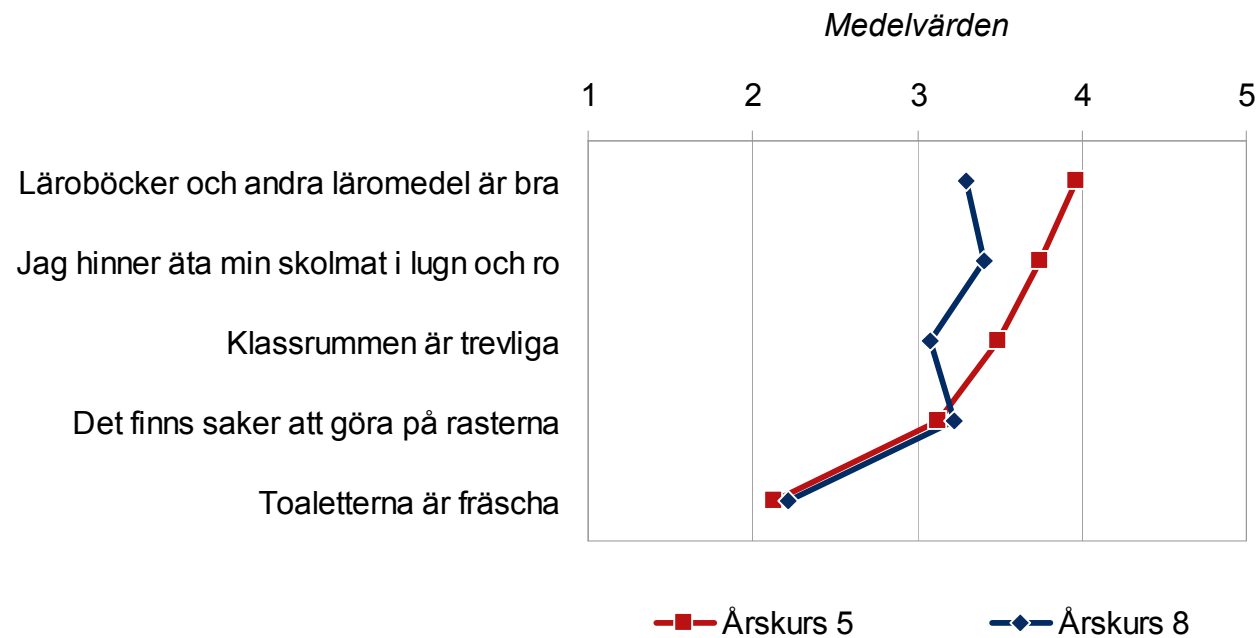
Medelvärden

1 2 3 4 5

Läroböcker och andra läromedel är bra

Jag hinner äta min skolmat i lugn och ro

Klassrummen är trevliga

Det finns saker att göra på rasterna

Toaletterna är fräscha

Årskurs 5 Årskurs 8